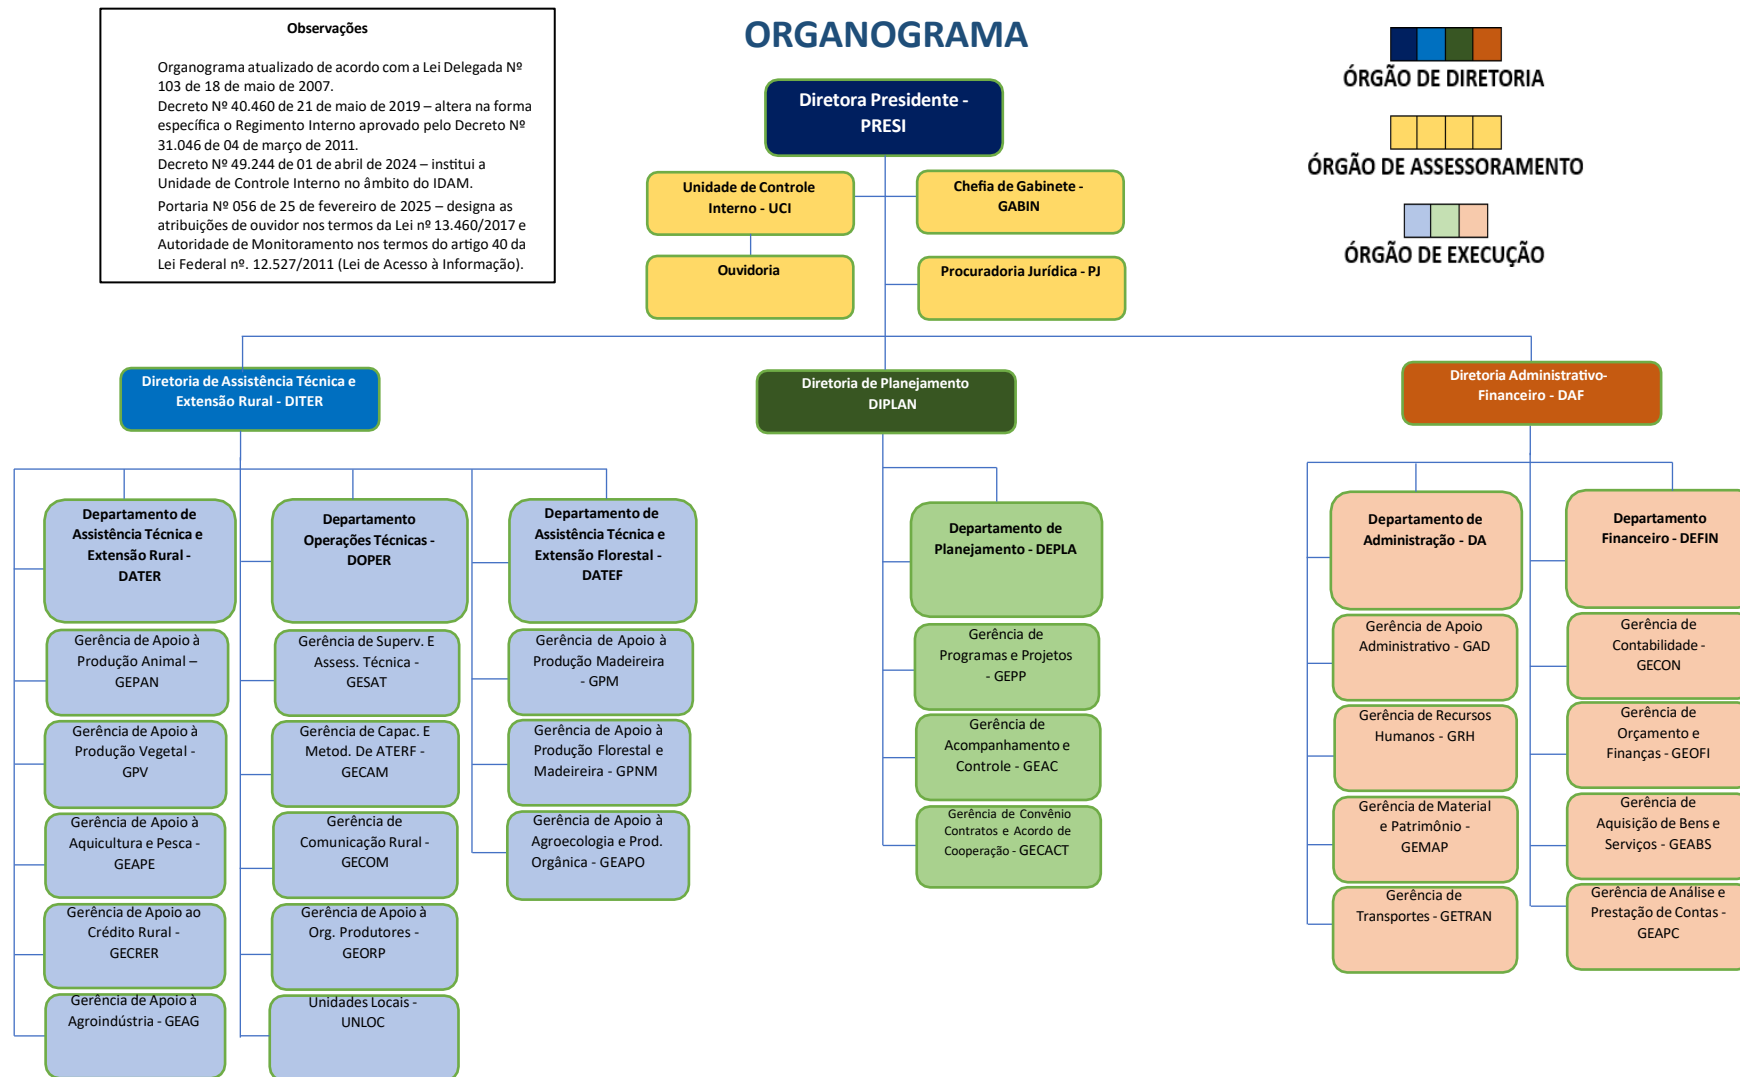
Observações

Organograma atualizado de acordo com a Lei Delegada Nº 103 de 18 de maio de 2007.
Decreto Nº 40.460 de 21 de maio de 2019 – altera na forma específica o Regimento Interno aprovado pelo Decreto Nº 31.046 de 04 de março de 2011.
Decreto Nº 49.244 de 01 de abril de 2024 – institui a Unidade de Controle Interno no âmbito do IDAM.
Portaria Nº 056 de 25 de fevereiro de 2025 – designa as atribuições de ouvidor nos termos da Lei nº 13.460/2017 e Autoridade de Monitoramento nos termos do artigo 40 da Lei Federal nº. 12.527/2011 (Lei de Acesso à Informação).

ORGANOGRAMA

ÓRGÃO DE DIRETORIA

ÓRGÃO DE ASSESSORAMENTO

ÓRGÃO DE EXECUÇÃO

Diretora Presidente - PRESI

Unidade de Controle Interno - UCI

Chefia de Gabinete - GABIN

Ouvidoria

Procuradoria Jurídica - PJ

Diretoria de Assistência Técnica e Extensão Rural - DITER

Diretoria de Planejamento DIPLAN

Diretoria Administrativo-Financeiro - DAF

Departamento de Assistência Técnica e Extensão Rural - DATER

Gerência de Apoio à Produção Animal – GEPAN

Gerência de Apoio à Produção Vegetal - GPV

Gerência de Apoio à Aquicultura e Pesca - GEAPE

Gerência de Apoio ao Crédito Rural - GECRER

Gerência de Apoio à Agroindústria - GEAG

Departamento Operações Técnicas - DOPER

Gerência de Superv. E Assess. Técnica - GESAT

Gerência de Capac. E Metod. De ATERF - GECAM

Gerência de Comunicação Rural - GECOM

Gerência de Apoio à Org. Produtores - GEORP

Unidades Locais - UNLOC

Departamento de Assistência Técnica e Extensão Florestal - DATEF

Gerência de Apoio à Produção Madeireira - GPM

Gerência de Apoio à Produção Florestal e Madeireira - GPNM

Gerência de Apoio à Agroecologia e Prod. Orgânica - GEAPO

Departamento de Planejamento - DEPLA

Gerência de Programas e Projetos - GEPP

Gerência de Acompanhamento e Controle - GEAC

Gerência de Convênio Contratos e Acordo de Cooperação - GECACT

Departamento de Administração - DA

Gerência de Apoio Administrativo - GAD

Gerência de Recursos Humanos - GRH

Gerência de Material e Patrimônio - GEMAP

Gerência de Transportes - GETRAN

Departamento Financeiro - DEFIN

Gerência de Contabilidade - GECON

Gerência de Orçamento e Finanças - GEOFI

Gerência de Aquisição de Bens e Serviços - GEABS

Gerência de Análise e Prestação de Contas - GEAPC